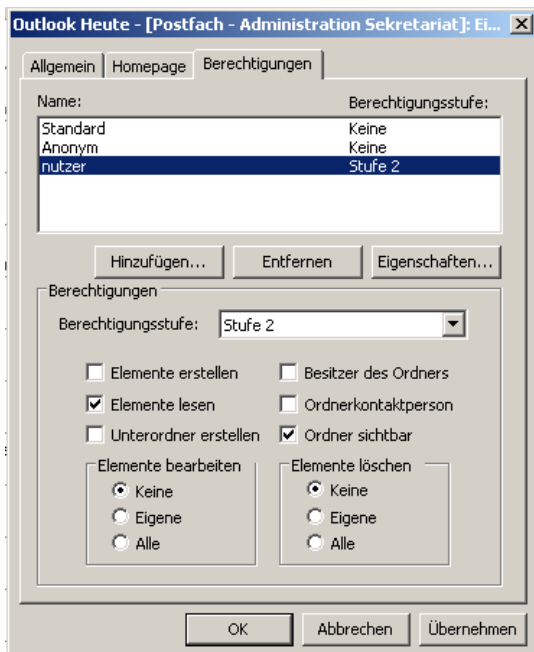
Outlook Heute - [Postfach - Administration Sekretariat]: Ei... X

Allgemein | Homepage | Berechtigungen

Name: Berechtigungsstufe:

| Name | Berechtigungsstufe |
|---|---|
| Standard | Keine |
| Anonym | Keine |
| nutzer | Stufe 2 |

Hinzufügen... Entfernen Eigenschaften...

Berechtigungen

Berechtigungsstufe: Stufe 2

Elemente erstellen
Elemente lesen
Unterordner erstellen

Besitzer des Ordners
Ordnerkontaktperson
Ordner sichtbar

Elemente bearbeiten
Keine
Eigene
Alle

Elemente löschen
Keine
Eigene
Alle

OK Abbrechen Übernehmen